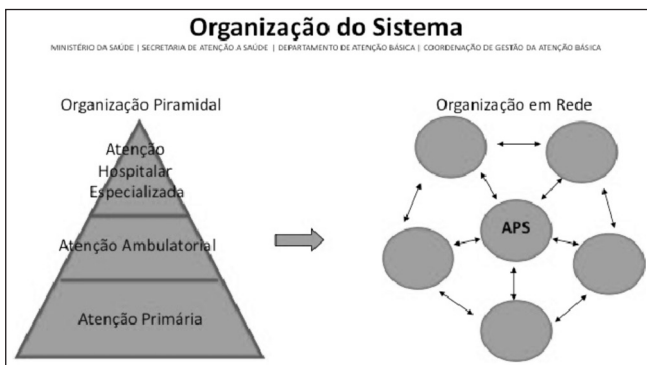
Organização do Sistema

MINISTÉRIO DA SAÚDE | SECRETARIA DE ATENÇÃO A SAÚDE | DEPARTAMENTO DE ATENÇÃO BÁSICA | COORDENAÇÃO DE GESTÃO DA ATENÇÃO BÁSICA

Organização Piramidal

Atenção Hospitalar Especializada

Atenção Ambulatorial

Atenção Primária

Organização em Rede

APS